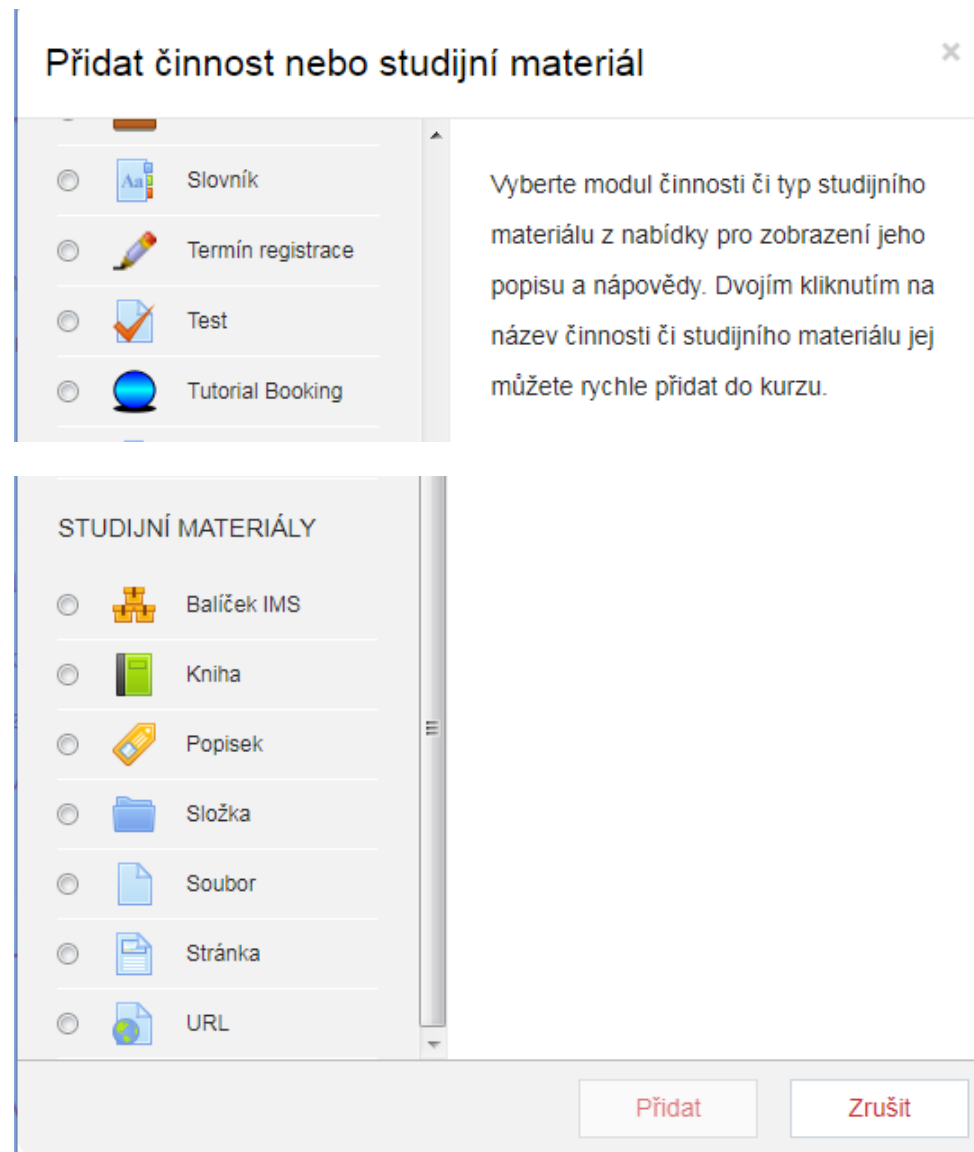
Přidat činnost nebo studijní materiál

×

Slovník

Termín registrace

Test

Tutorial Booking

Vyberte modul činnosti či typ studijního materiálu z nabídky pro zobrazení jeho popisu a nápovědy. Dvojím kliknutím na název činnosti či studijního materiálu jej můžete rychle přidat do kurzu.

STUDIJNÍ MATERIÁLY

Balíček IMS

Kniha

Popisek

Složka

Soubor

Stránka

URL

Přidat

Zrušit